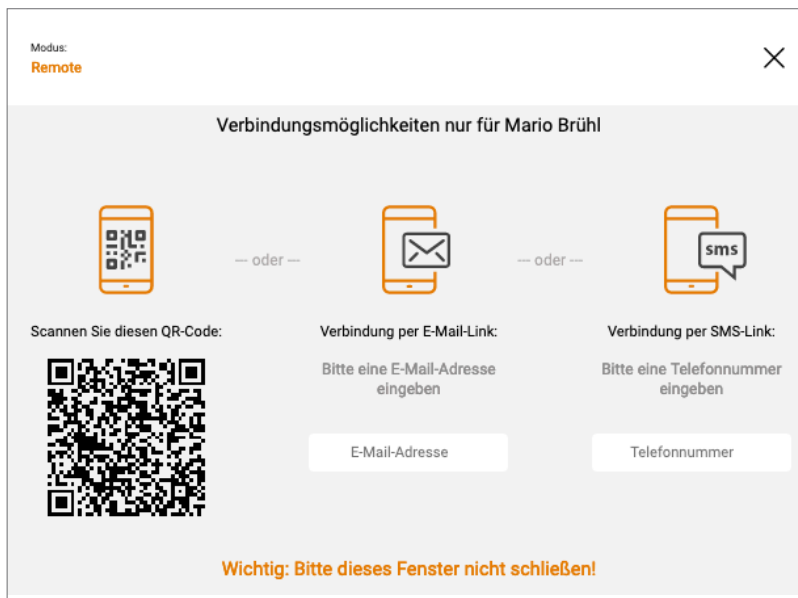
Modus:
Remote

Verbindungsmöglichkeiten nur für Mario Brühl

sms

--- oder ---

--- oder ---

Scannen Sie diesen QR-Code:

Verbindung per E-Mail-Link:

Bitte eine E-Mail-Adresse eingeben

E-Mail-Adresse

Verbindung per SMS-Link:

Bitte eine Telefonnummer eingeben

Telefonnummer

Wichtig: Bitte dieses Fenster nicht schließen!